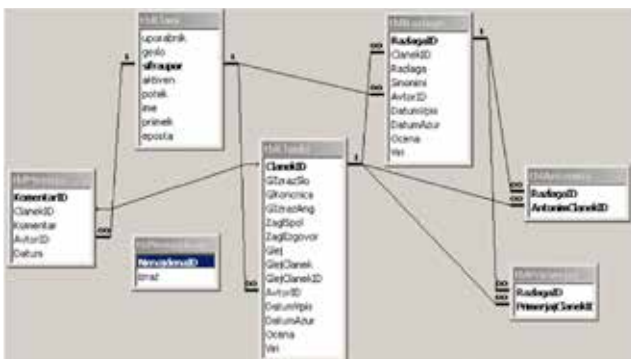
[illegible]
uporabnik
geslo
sifrauporabnika
aktiven
potek
ime
priimek
eposta

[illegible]
RazlagaID
ClanekID
Razlaga
Sinonimi
AvtorID
DatumVpis
DatumAzur
Ocena
Veз

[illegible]
KomentarID
ClanekID
Komentar
AvtorID
Datum

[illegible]
ClanekID
GIzrazSlo
GIkratica
GIzrazAng
ZaglSpol
ZaglDogovor
Glej
GlejClanek
GlejClanekID
AvtorID
DatumVpis
DatumAzur
Ocena
Ver

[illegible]
NeveljavenID
izraz

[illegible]
RazlagaID
AntonimClanekID

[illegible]
RazlagaID
PrimerjajClanekID